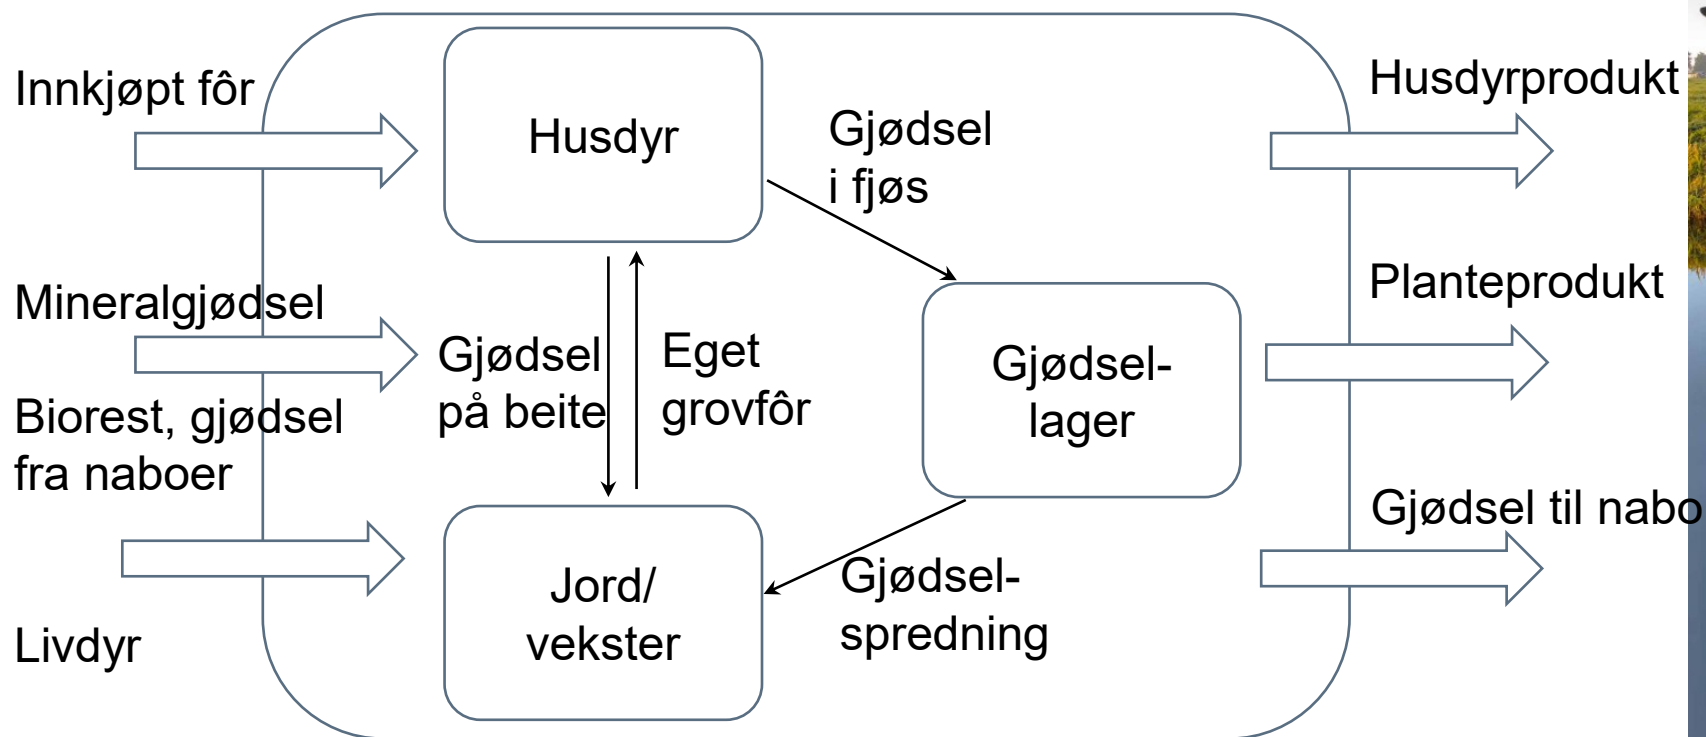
Innkjøpt fôr

Mineralgjødsel

Biorest, gjødsel fra naboer

Livdyr

Husdyr

Gjødsel i fjøs

Gjødsel på beite

Eget grovfôr

Gjødsel-lager

Jord/ vekster

Gjødsel-spredning

Husdyrprodukt

Planteprodukt

Gjødsel til nabo